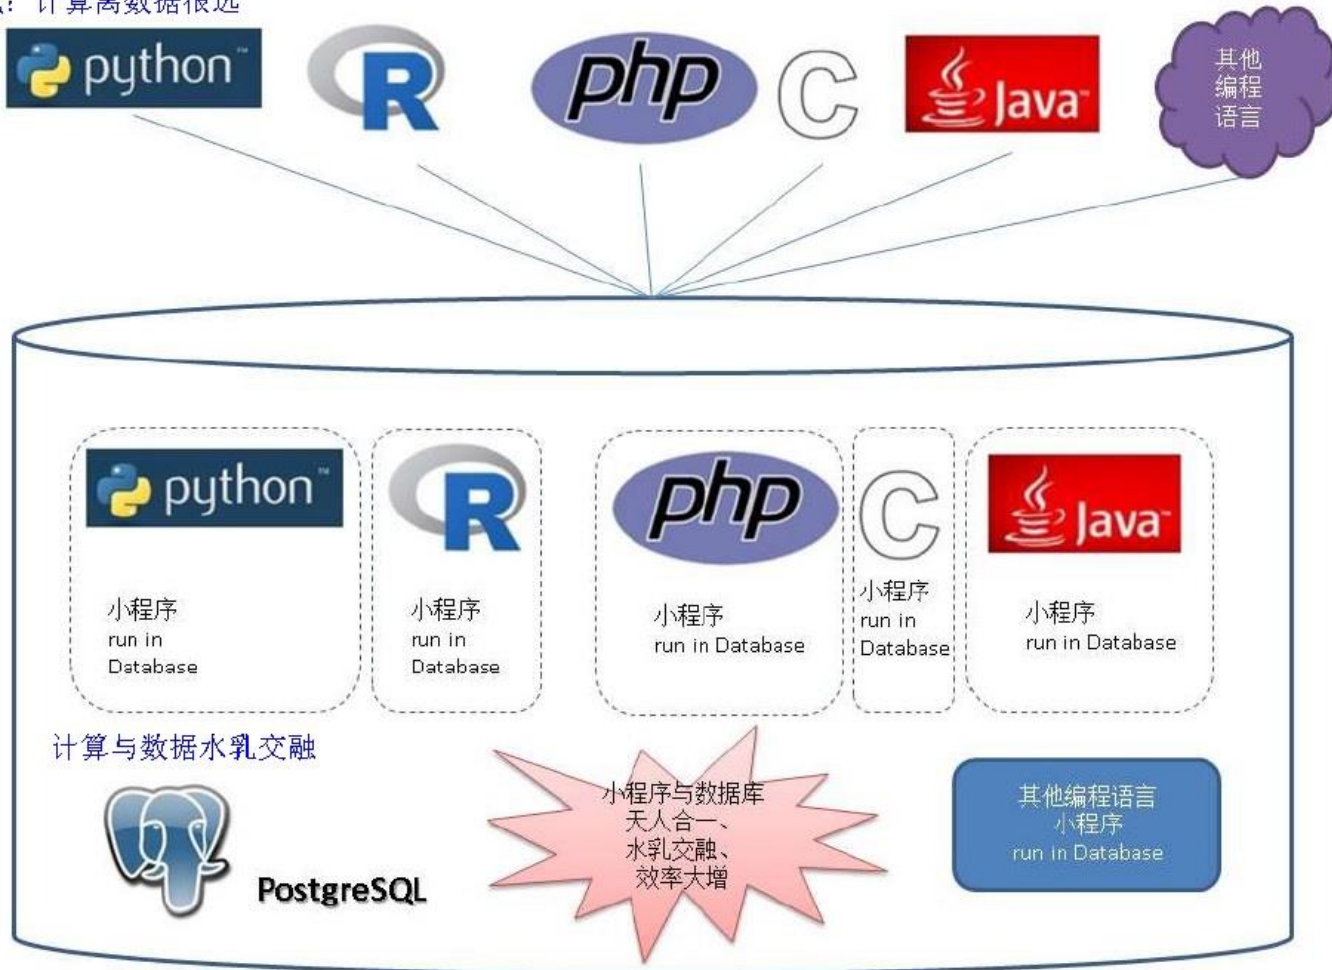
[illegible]：计算离数据很远

python

R

php

C

Java

其他编程语言

python

小程序
run in Database

R

小程序
run in Database

php

小程序
run in Database

C

小程序
run in Database

Java

小程序
run in Database

计算与数据水乳交融

PostgreSQL

小程序与数据库天人合一、水乳交融、效率大增

其他编程语言小程序
run in Database